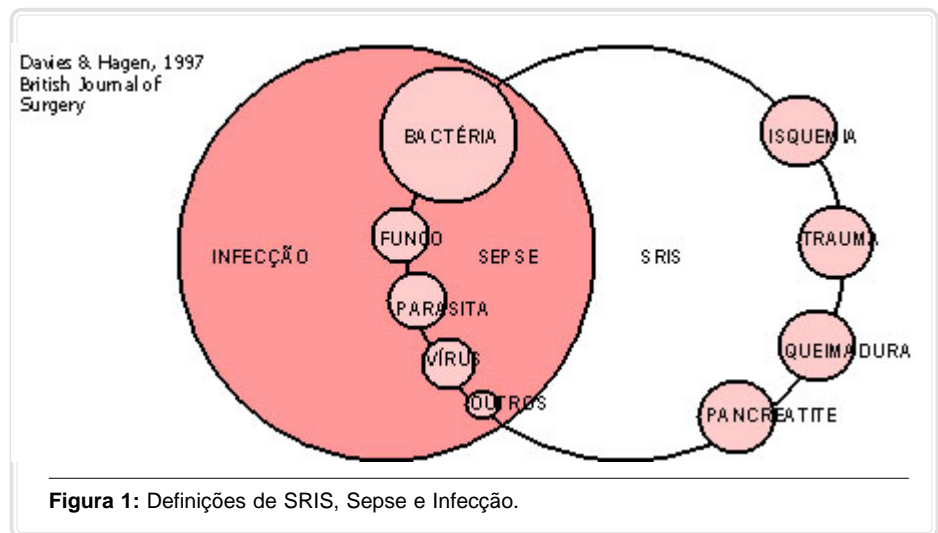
Davies & Hagen, 1997
British Journal of Surgery

BACTÉRIA

ISQUEMIA

INFECÇÃO

FUNGO

SEPSE

SRIS

TRAUMA

PARASITA

QUEIMADURA

VÍRUS

OUTROS

PANCREATITE

**Figura 1:** Definições de SRIS, Sepse e Infecção.